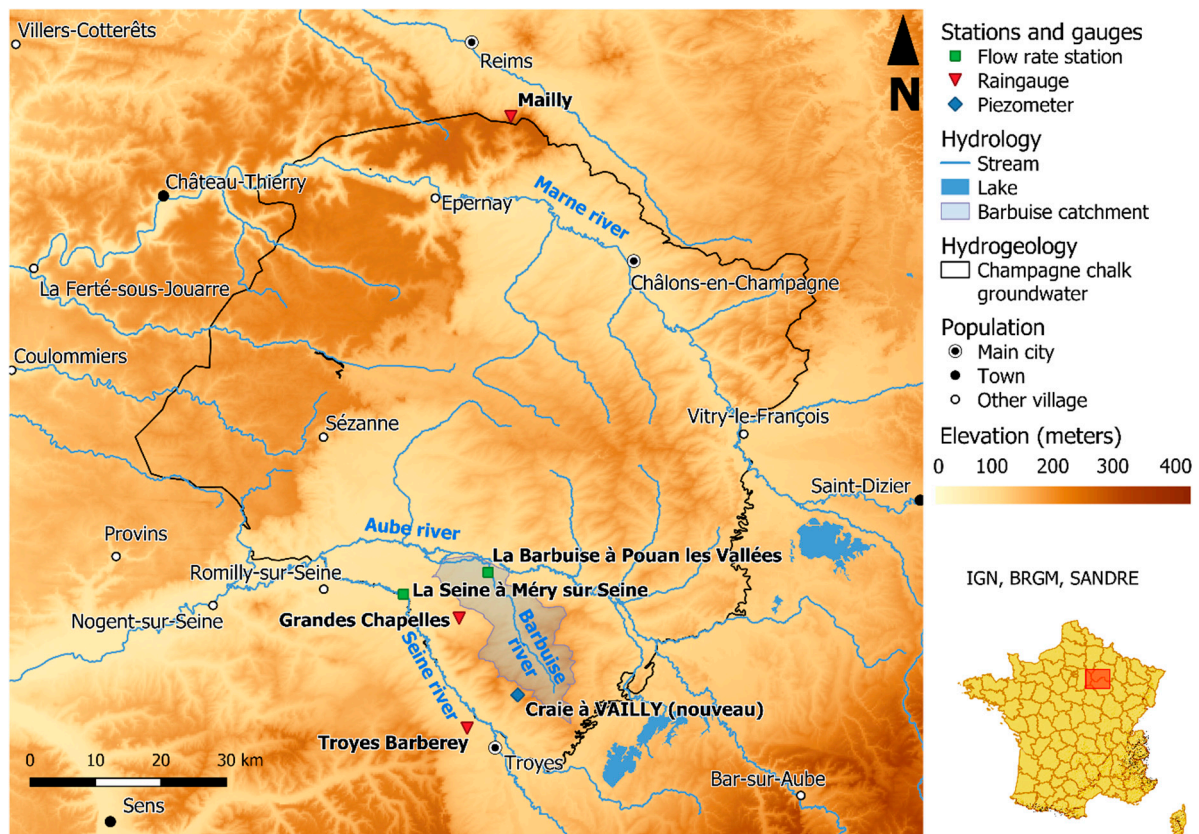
Villers-Cotterêts
Reims
Mailly
N
Château-Thierry
Epernay
Marne river
La Ferté-sous-Jouarre
Châlons-en-Champagne
Coulommiers
Sézanne
Vitry-le-François
Saint-Dizier
Provins
Aube river
La Barbuise à Pouan les Vallées
Romilly-sur-Seine
La Seine à Méry sur Seine
Nogent-sur-Seine
Grandes Chapelles
Barbuise river
Seine river
Craie à VAILLY (nouveau)
Troyes Barberey
Troyes
Bar-sur-Aube
Sens
0 10 20 30 km

Stations and gauges
Flow rate station
Raingauge
Piezometer
Hydrology
Stream
Lake
Barbuise catchment
Hydrogeology
Champagne chalk groundwater
Population
Main city
Town
Other village
Elevation (meters)
0 100 200 300 400

IGN, BRGM, SANDRE